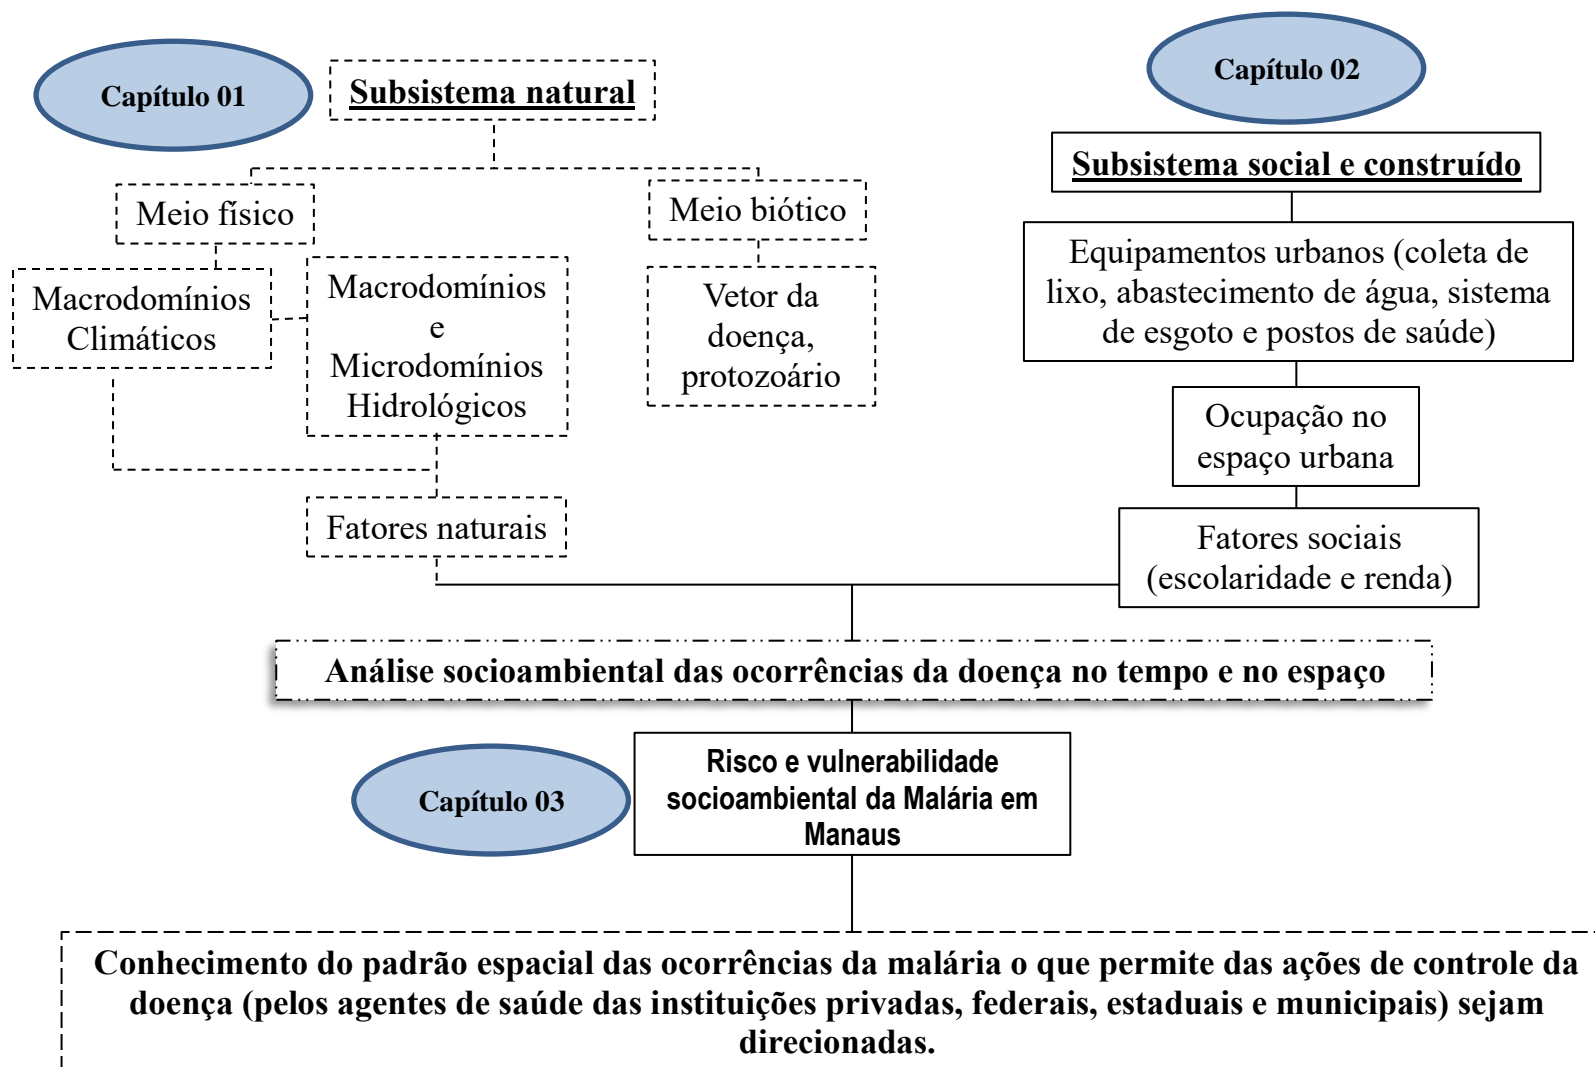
Capítulo 01

Subsistema natural

Meio físico

Meio biótico

Macrodomínios Climáticos

Macrodomínios e Microdomínios Hidrológicos

Vetor da doença, protozoário

Fatores naturais

Capítulo 02

Subsistema social e construído

Equipamentos urbanos (coleta de lixo, abastecimento de água, sistema de esgoto e postos de saúde)

Ocupação no espaço urbana

Fatores sociais (escolaridade e renda)

Análise socioambiental das ocorrências da doença no tempo e no espaço

Capítulo 03

Risco e vulnerabilidade socioambiental da Malária em Manaus

Conhecimento do padrão espacial das ocorrências da malária o que permite das ações de controle da doença (pelos agentes de saúde das instituições privadas, federais, estaduais e municipais) sejam direcionadas.